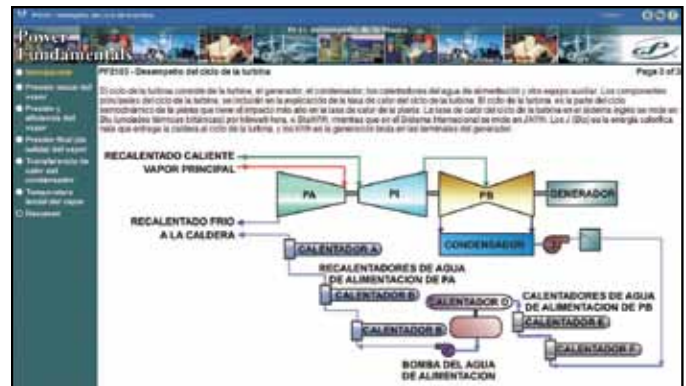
Power Fundamentals

Introducción
Presión inicial del vapor
Presión y eficiencia del vapor
Presión final (de salida) del vapor
Transferencia de calor del condensador
Temperatura inicial del vapor
Resumen

PF2103 - Desempeño del ciclo de la turbina

Page 3 of 3

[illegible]

RECALENTADO CALIENTE
VAPOR PRINCIPAL
PA
PI
PB
GENERADOR
RECALENTADO FRIO A LA CALDERA
CONDENSADOR
CALENTADOR A
RECALENTADORES DE AGUA DE ALIMENTACION DE PA
CALENTADOR B
CALENTADOR D
CALENTADORES DE AGUA DE ALIMENTACION DE PB
CALENTADOR E
CALENTADOR B
CALENTADOR F
BOMBA DEL AGUA DE ALIMENTACION